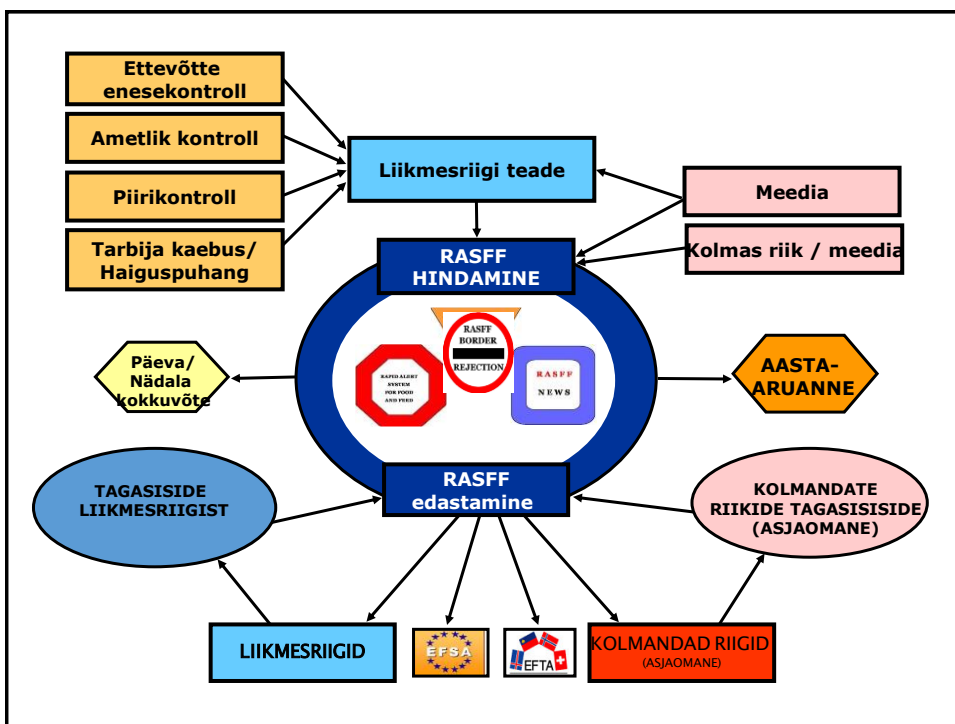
Ettevõtte enesekontroll

Ametlik kontroll

Piirikontroll

Tarbija kaebus/ Haiguspuhang

Liikmesriigi teade

Meedia

Kolmas riik / meedia

RASFF HINDAMINE

RASFF BORDER REJECTION

RAPID ALERT SYSTEM FOR FOOD AND FEED

RASFF NEWS

Päeva/ Nädala kokkuvõte

AASTA-ARUANNE

RASFF edastamine

TAGASISIDE LIIKMESRIIGIST

KOLMANDATE RIIKIDE TAGASISISIDE (ASJAOMANE)

LIIKMESRIIGID

EFSA

EFTA

KOLMANDAD RIIGID (ASJAOMANE)